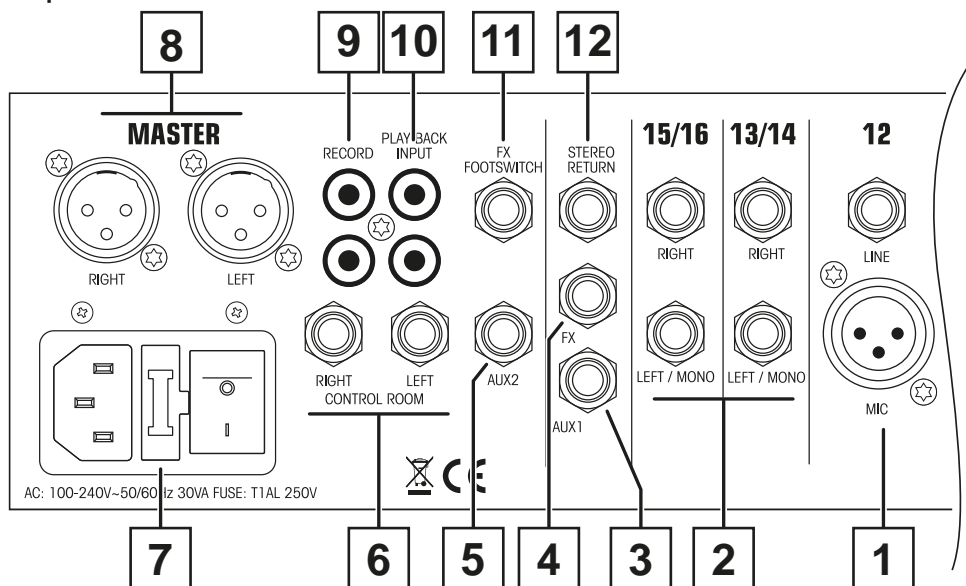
8
9
10
11
12

MASTER
RECORD
PLAY BACK INPUT
FX FOOTSWITCH
STEREO RETURN
15/16
13/14
12

RIGHT
LEFT
RIGHT
RIGHT
LINE
FX
LEFT / MONO
LEFT / MONO
RIGHT
LEFT
CONTROL ROOM
AUX2
AUX1
MIC

CE

AC: 100-240V~50/60Hz 30VA FUSE: T1AL 250V

7
6
5
4
3
2
1